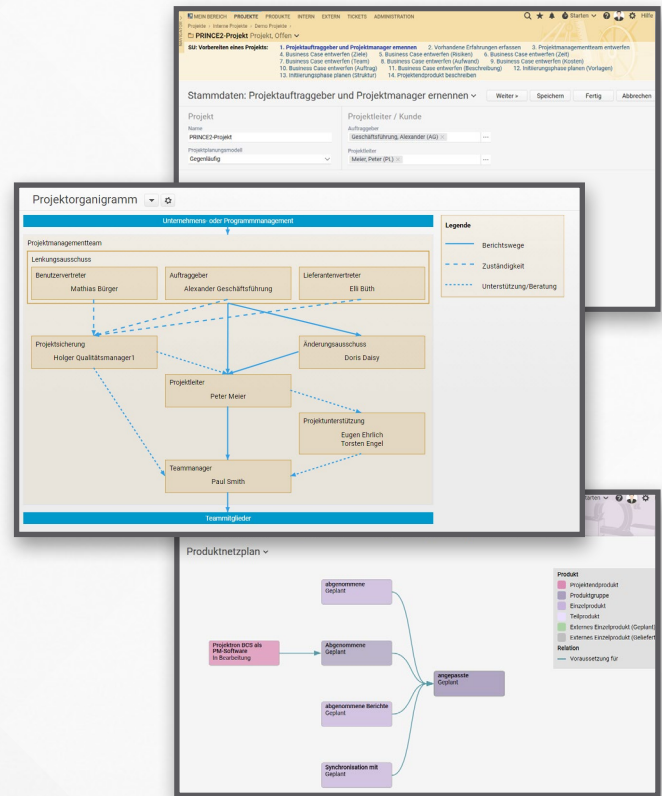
MEIN BEREICH PROJEKTE PRODUKTE INTERN EXTERN TICKETS ADMINISTRATION
Starten Hilfe
Projekte › Interne Projekte › Demo Projekte
PRINCE2-Projekt Projekt, Offen
SU: Vorbereiten eines Projekts: 1. Projektauftraggeber und Projektmanager ernennen 2. Vorhandene Erfahrungen erfassen 3. Projektmanagementteam entwerfen 4. Business Case entwerfen (Ziele) 5. Business Case entwerfen (Risiken) 6. Business Case entwerfen (Zeit) 7. Business Case entwerfen (Team) 8. Business Case entwerfen (Aufwand) 9. Business Case entwerfen (Kosten) 10. Business Case entwerfen (Auftrag) 11. Business Case entwerfen (Beschreibung) 12. Initiierungsphase planen (Vorlagen) 13. Initiierungsphase planen (Struktur) 14. Projektendprodukt beschreiben

Stammdaten: Projektauftraggeber und Projektmanager ernennen
Weiter » Speichern Fertig Abbrechen

Projekt
Name
PRINCE2-Projekt
Projektplanungsmodell
Gegenläufig

Projektleiter / Kunde
Auftraggeber
Geschäftsführung, Alexander (AG)
Projektleiter
Meier, Peter (PL)

Projektorganigramm

Unternehmens- oder Programmmanagement
Projektmanagementteam
Lenkungsausschuss
Benutzervertreter
Mathias Bürger
Auftraggeber
Alexander Geschäftsführung
Lieferantenvertreter
Elli Büth
Projektsicherung
Holger Qualitätsmanager1
Änderungsausschuss
Doris Daisy
Projektleiter
Peter Meier
Projektunterstützung
Eugen Ehrlich
Torsten Engel
Teammanager
Paul Smith
Teammitglieder

Legende
Berichtswege
Zuständigkeit
Unterstützung/Beratung

Starten

Produktnetzplan

abgenommene
Geplant
Projektron BCS als PM-Software
In Bearbeitung
Abgenommene
Geplant
abgenommene Berichte
Geplant
Synchronisation mit
Geplant
angepasste
Geplant

Produkt
Projektendprodukt
Produktgruppe
Einzelprodukt
Teilprodukt
Externes Einzelprodukt (Geplant)
Externes Einzelprodukt (Geliefert)
Relation
Voraussetzung für